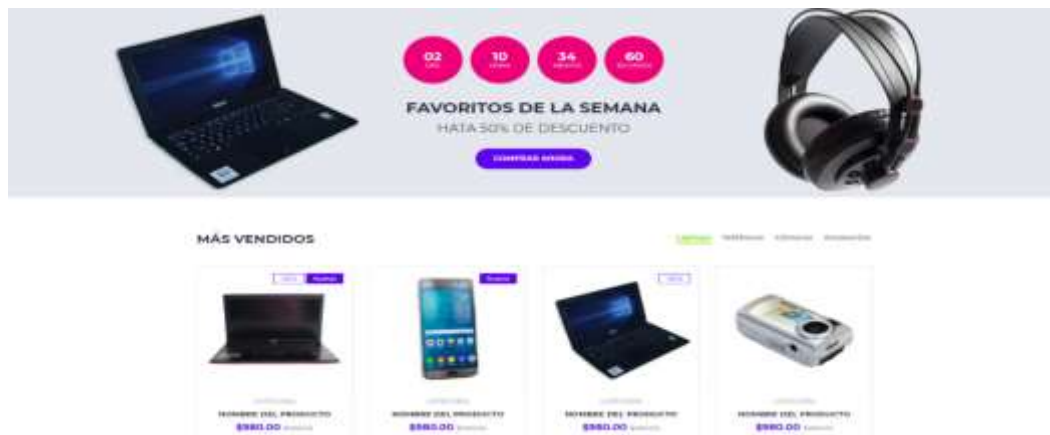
02
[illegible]

10
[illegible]

34
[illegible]

60
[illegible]

FAVORITOS DE LA SEMANA

HATA 50% DE DESCUENTO

COMPRAR AHORA

MÁS VENDIDOS

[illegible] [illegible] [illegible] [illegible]

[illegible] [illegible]

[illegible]

NOMBRE DEL PRODUCTO

$980.00 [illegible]

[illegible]

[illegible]

NOMBRE DEL PRODUCTO

$980.00 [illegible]

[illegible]

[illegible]

NOMBRE DEL PRODUCTO

$980.00 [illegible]

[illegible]

NOMBRE DEL PRODUCTO

$980.00 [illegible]